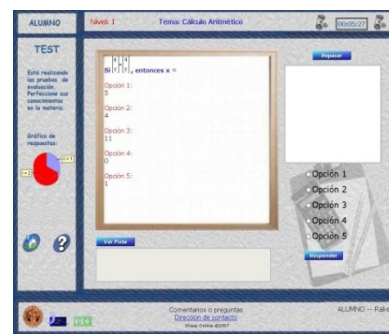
ALUMNO

Nivel: 1

Tema: Cálculo Aritmético

00:05:27

TEST

Está realizando las pruebas de evaluación. Perfeccione sus conocimientos en la materia.

Gráfico de respuestas:

Si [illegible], entonces x =

Opción 1:
5

Opción 2:
4

Opción 3:
11

Opción 4:
0

Opción 5:
1

Repasar

Opción 1
Opción 2
Opción 3
Opción 4
Opción 5

Responder

Ver Pista

Comentarios o preguntas
Dirección de contacto
Ehaap Online ©2007

ALUMNO -- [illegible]